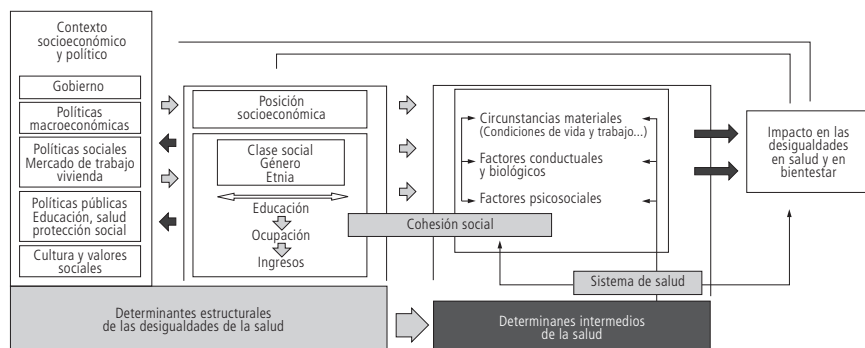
Contexto socioeconómico y político

Gobierno

Políticas macroeconómicas

Políticas sociales Mercado de trabajo vivienda

Políticas públicas Educación, salud protección social

Cultura y valores sociales

Posición socioeconómica

Clase social
Género
Etnia

Educación

Ocupación

Ingresos

Circunstancias materiales (Condiciones de vida y trabajo...)

Factores conductuales y biológicos

Factores psicosociales

Cohesión social

Sistema de salud

Impacto en las desigualdades en salud y en bientestar

Determinantes estructurales de las desigualdades de la salud

Determinanes intermedios de la salud